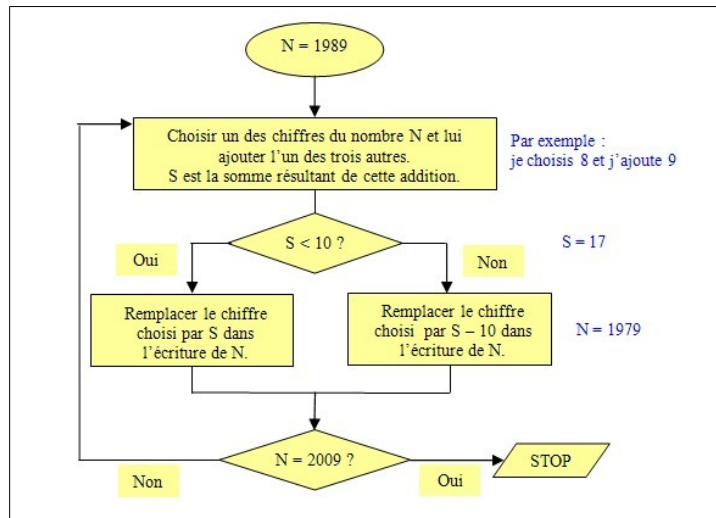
N = 1989

Choisir un des chiffres du nombre N et lui ajouter l'un des trois autres. S est la somme résultant de cette addition.

Par exemple : je choisis 8 et j'ajoute 9

S < 10 ?

Oui

Non

S = 17

Remplacer le chiffre choisi par S dans l'écriture de N.

Remplacer le chiffre choisi par S – 10 dans l'écriture de N.

N = 1979

N = 2009 ?

Non

Oui

STOP